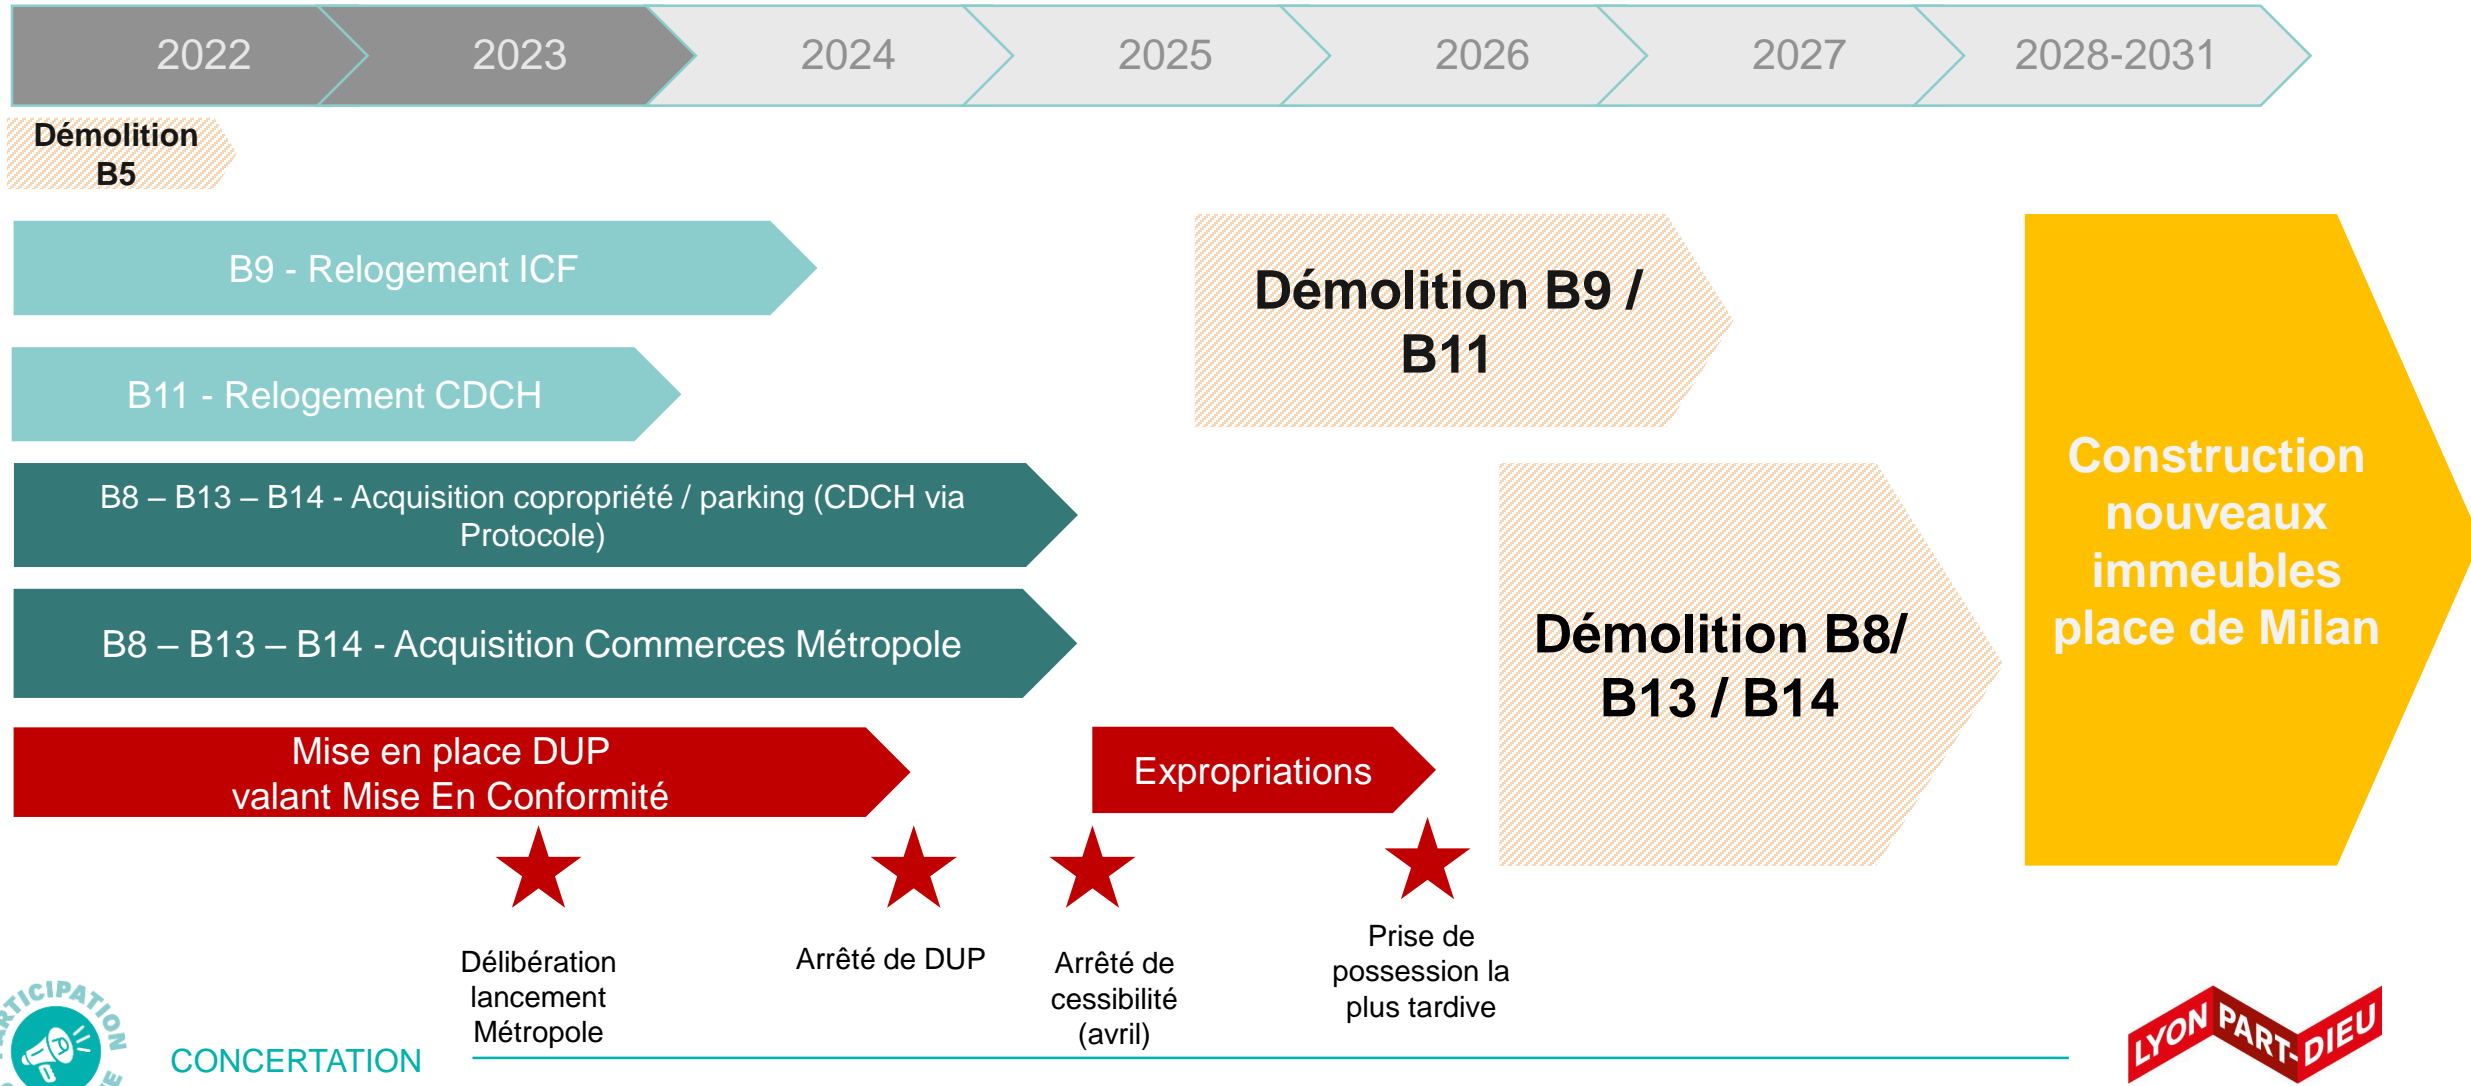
2022 2023 2024 2025 2026 2027 2028-2031

Démolition B5

B9 - Relogement ICF

B11 - Relogement CDCH

B8 – B13 – B14 - Acquisition copropriété / parking (CDCH via Protocole)

B8 – B13 – B14 - Acquisition Commerces Métropole

Mise en place DUP valant Mise En Conformité

Démolition B9 / B11

Expropriations

Démolition B8/ B13 / B14

Construction nouveaux immeubles place de Milan

Délibération lancement Métropole

Arrêté de DUP

Arrêté de cessibilité (avril)

Prise de possession la plus tardive

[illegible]TICIPATION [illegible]

CONCERTATION

LYON PART-DIEU